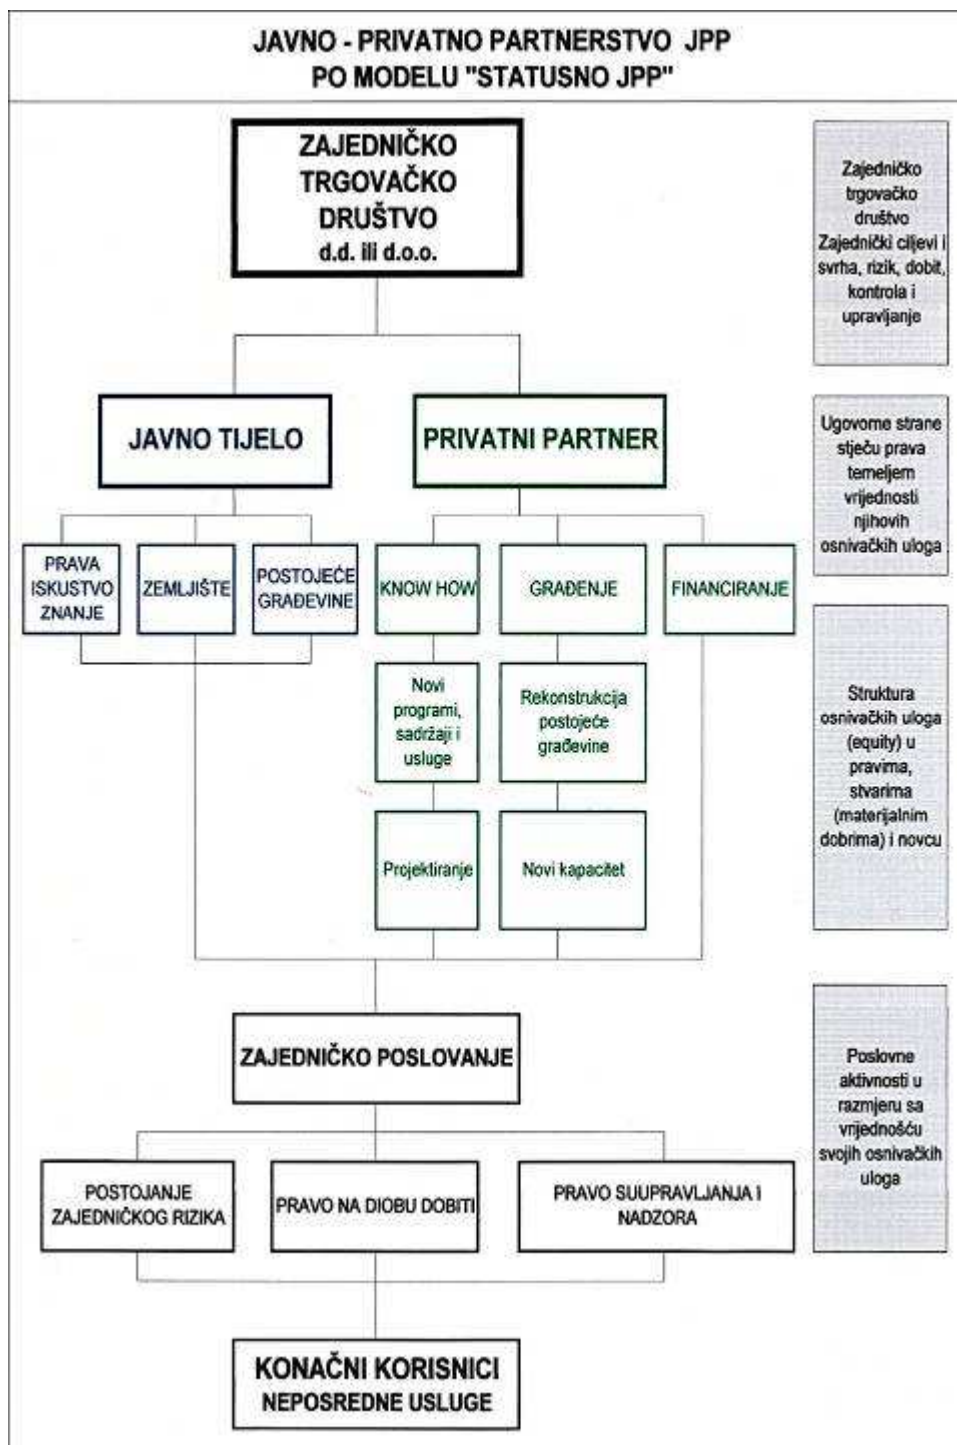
JAVNO - PRIVATNO PARTNERSTVO JPP
PO MODELU "STATUSNO JPP"

ZAJEDNIČKO TRGOVAČKO DRUŠTVO
d.d. ili d.o.o.

Zajedničko trgovačko društvo Zajednički ciljevi i svrha, rizik, dobit, kontrola i upravljanje

JAVNO TIJELO

PRIVATNI PARTNER

Ugovorne strane stječu prava temeljem vrijednosti njihovih osnivačkih uloga

PRAVA ISKUSTVO ZNANJE

ZEMLJIŠTE

POSTOJEĆE GRAĐEVINE

KNOW HOW

GRAĐENJE

FINANCIRANJE

Novi programi, sadržaji i usluge

Rekonstrukcija postojeće građevine

Struktura osnivačkih uloga (equity) u pravima, stvarima (materijalnim dobrima) i novcu

Projektiranje

Novi kapacitet

ZAJEDNIČKO POSLOVANJE

Poslovne aktivnosti u razmjeru sa vrijednošću svojih osnivačkih uloga

POSTOJANJE ZAJEDNIČKOG RIZIKA

PRAVO NA DIOBU DOBITI

PRAVO SUUPRAVLJANJA I NADZORA

KONAČNI KORISNICI
NEPOSREDNE USLUGE